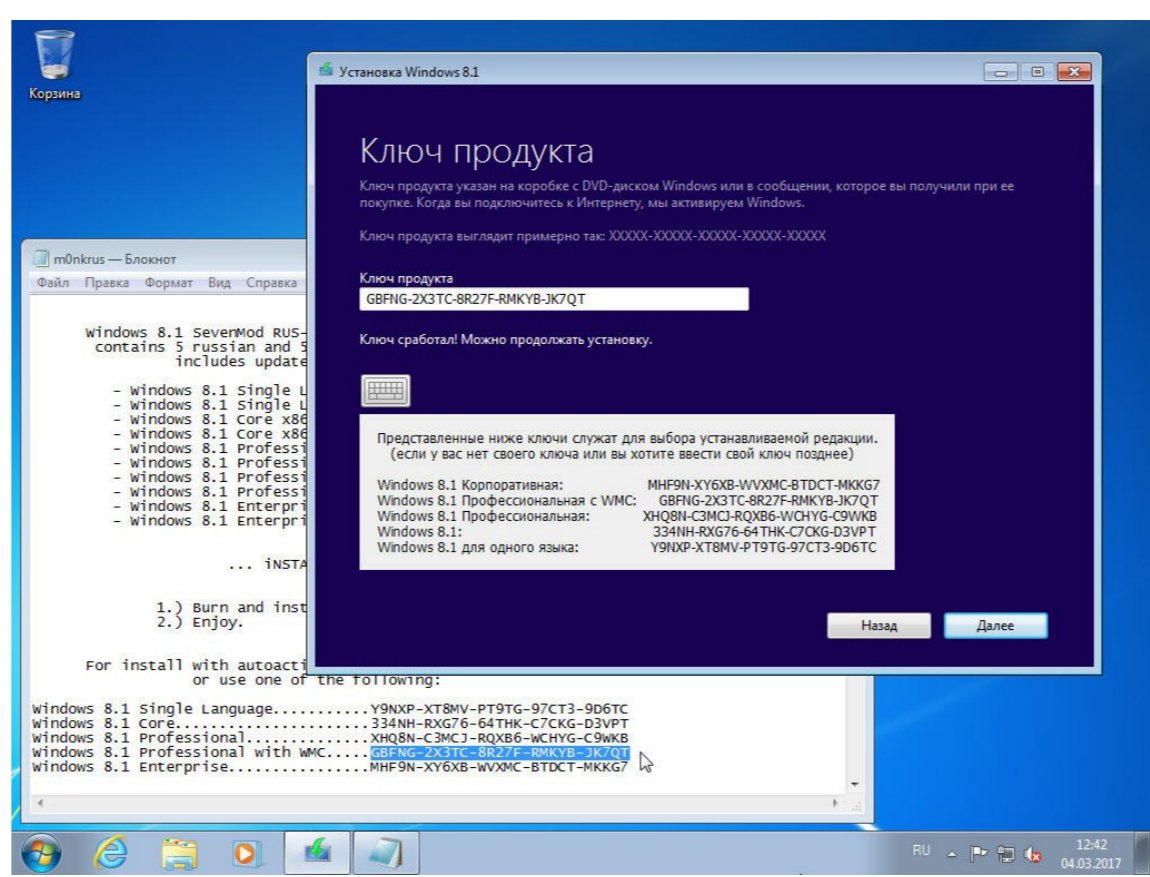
Корзина

Установка Windows 8.1

Ключ продукта

Ключ продукта указан на коробке с DVD-диском Windows или в сообщении, которое вы получили при ее покупке. Когда вы подключитесь к Интернету, мы активируем Windows.

Ключ продукта выглядит примерно так: XXXXX-XXXXX-XXXXX-XXXXX-XXXXX

Ключ продукта
GBFNG-2X3TC-8R27F-RMKYB-JK7QT

Ключ сработал! Можно продолжать установку.

Представленные ниже ключи служат для выбора устанавливаемой редакции.
(если у вас нет своего ключа или вы хотите ввести свой ключ позднее)

Windows 8.1 Корпоративная: MHF9N-XY6XB-WVXMC-BTDCT-MKKG7
Windows 8.1 Профессиональная с WMC: GBFNG-2X3TC-8R27F-RMKYB-JK7QT
Windows 8.1 Профессиональная: XHQ8N-C3MCJ-RQXB6-WCHYG-C9WKB
Windows 8.1: 334NH-RXG76-64THK-C7CKG-D3VPT
Windows 8.1 для одного языка: Y9NXP-XT8MV-PT9TG-97CT3-9D6TC

Назад
Далее

m0nkrus — Блокнот
Файл Правка Формат Вид Справка

Windows 8.1 SevenMod RUS-
contains 5 russian and 5
includes update

- Windows 8.1 Single L
- Windows 8.1 Single L
- Windows 8.1 Core x86
- Windows 8.1 Core x86
- Windows 8.1 Professi
- Windows 8.1 Professi
- Windows 8.1 Professi
- Windows 8.1 Professi
- Windows 8.1 Enterpri
- Windows 8.1 Enterpri

... INSTA

1.) Burn and inst
2.) Enjoy.

For install with autoacti
or use one of the following:

Windows 8.1 Single Language...........Y9NXP-XT8MV-PT9TG-97CT3-9D6TC
Windows 8.1 Core......................334NH-RXG76-64THK-C7CKG-D3VPT
Windows 8.1 Professional..............XHQ8N-C3MCJ-RQXB6-WCHYG-C9WKB
Windows 8.1 Professional with WMC.....GBFNG-2X3TC-8R27F-RMKYB-JK7QT
Windows 8.1 Enterprise................MHF9N-XY6XB-WVXMC-BTDCT-MKKG7

RU
12:42
04.03.2017